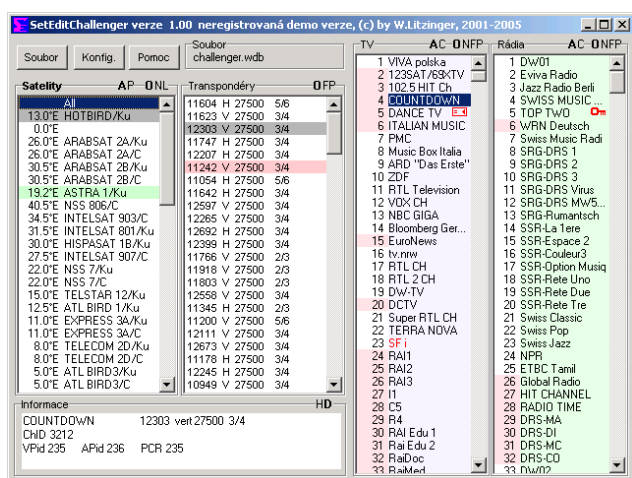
SetEditChallenger verze 1.00 neregistrovaná demo verze, (c) by W.Litzinger, 2001-2005

Soubor | Konfig. | Pomoc

Soubor
challenger.wdb

Satelity AP ONL
All
13.0°E HOTBIRD/Ku
0.0°E
26.0°E ARABSAT 2A/Ku
26.0°E ARABSAT 2A/C
30.5°E ARABSAT 2B/Ku
30.5°E ARABSAT 2B/C
19.2°E ASTRA 1/Ku
40.5°E NSS 806/C
34.5°E INTELSAT 903/C
31.5°E INTELSAT 801/Ku
30.0°E HISPASAT 1B/Ku
27.5°E INTELSAT 907/C
22.0°E NSS 7/Ku
22.0°E NSS 7/C
15.0°E TELSTAR 12/Ku
12.5°E ATL BIRD 1/Ku
11.0°E EXPRESS 3A/Ku
11.0°E EXPRESS 3A/C
8.0°E TELECOM 2D/Ku
8.0°E TELECOM 2D/C
5.0°E ATL BIRD3/Ku
5.0°E ATL BIRD3/C

Transpondéry OFP
11604 H 27500 5/6
11623 V 27500 3/4
12303 V 27500 3/4
11747 H 27500 3/4
12207 H 27500 3/4
11242 V 27500 3/4
11054 H 27500 5/6
11642 H 27500 3/4
12597 V 27500 3/4
12265 V 27500 3/4
12692 H 27500 3/4
12399 H 27500 3/4
11766 V 27500 2/3
11918 V 27500 2/3
11803 V 27500 2/3
12558 V 27500 3/4
11345 H 27500 2/3
11200 V 27500 5/6
12111 V 27500 3/4
12673 V 27500 3/4
11178 H 27500 3/4
12245 H 27500 3/4
10949 V 27500 3/4

TV AC ONFP
1 VIVA polska
2 123SAT/69XTV
3 102.5 HIT Ch
4 COUNTDOWN
5 DANCE TV
6 ITALIAN MUSIC
7 PMC
8 Music Box Italia
9 ARD "Das Erste"
10 ZDF
11 RTL Television
12 VOX CH
13 NBC GIGA
14 Bloomberg Ger...
15 EuroNews
16 tv.nrw
17 RTL CH
18 RTL 2 CH
19 DW-TV
20 DCTV
21 Super RTL CH
22 TERRA NOVA
23 SF i
24 RAI1
25 RAI2
26 RAI3
27 I1
28 C5
29 R4
30 Rai Edu 1
31 Rai Edu 2
32 RaiDoc
33 RaiMed

Rádia AC ONFP
1 DW01
2 Eviva Radio
3 Jazz Radio Berli
4 SWISS MUSIC...
5 TOP TWO
6 WRN Deutsch
7 Swiss Music Radi
8 SRG-DRS 1
9 SRG-DRS 2
10 SRG-DRS 3
11 SRG-DRS Virus
12 SRG-DRS MW5...
13 SRG-Rumantsch
14 SSR-La 1ere
15 SSR-Espace 2
16 SSR-Couleur3
17 SSR-Option Musiq
18 SSR-Rete Uno
19 SSR-Rete Due
20 SSR-Rete Tre
21 Swiss Classic
22 Swiss Pop
23 Swiss Jazz
24 NPR
25 ETBC Tamil
26 Global Radio
27 HIT CHANNEL
28 RADIO TIME
29 DRS-MA
30 DRS-DI
31 DRS-MC
32 DRS-CO
33 DW02

Informace HD
COUNTDOWN 12303 vert 27500 3/4
ChID 3212
VPid 235 APid 236 PCR 235